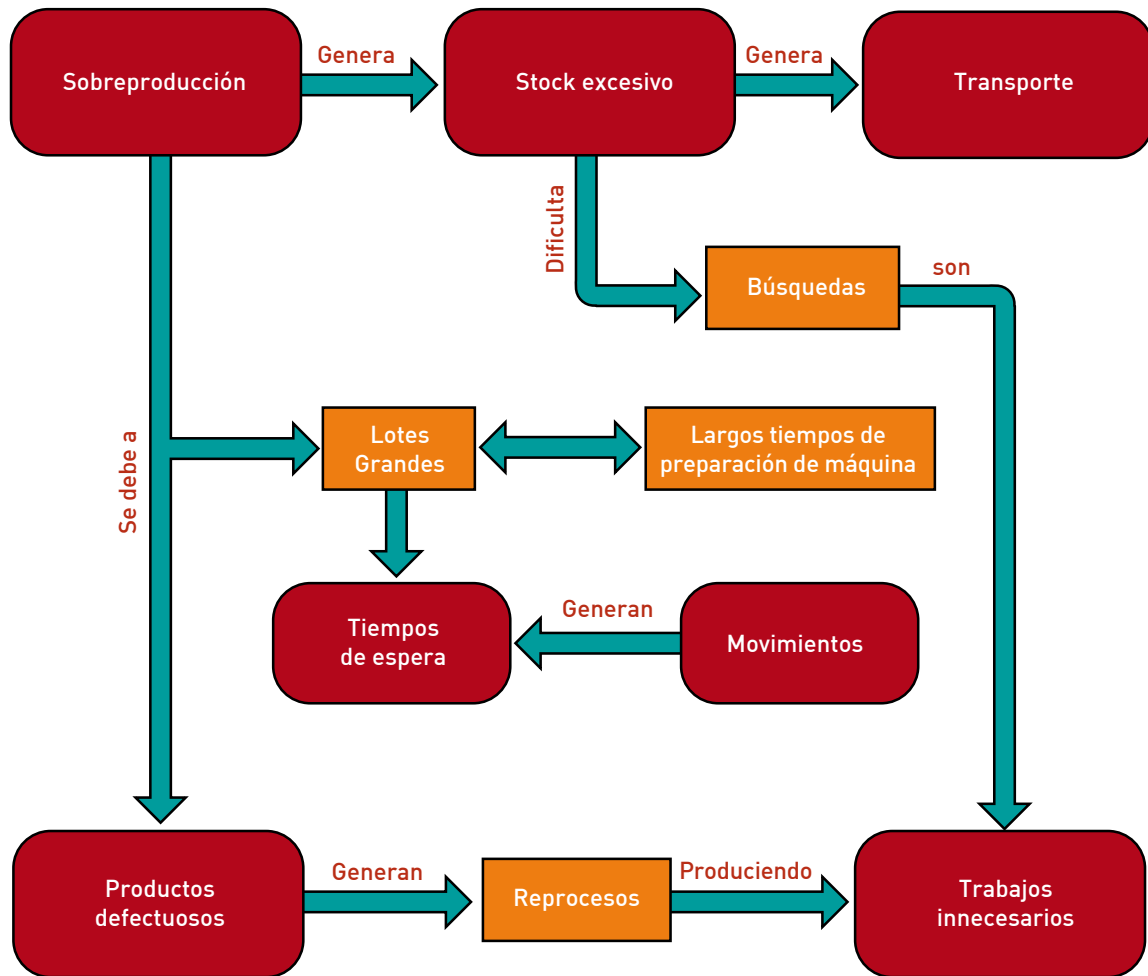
Sobreproducción

Genera

Stock excesivo

Genera

Transporte

Dificulta

Búsquedas

son

Se debe a

Lotes Grandes

Largos tiempos de preparación de máquina

Tiempos de espera

Generan

Movimientos

Productos defectuosos

Generan

Reprocesos

Produciendo

Trabajos innecesarios